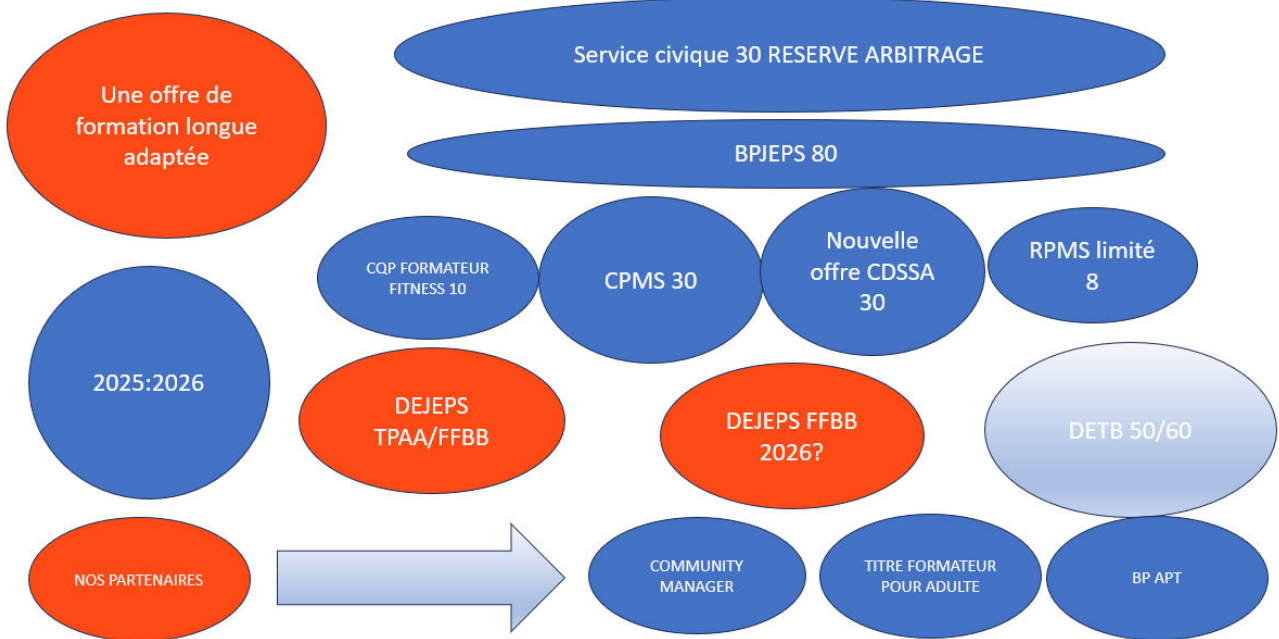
Une offre de formation longue adaptée

Service civique 30 RESERVE ARBITRAGE

BPJEPS 80

CQP FORMATEUR FITNESS 10

CPMS 30

Nouvelle offre CDSSA 30

RPMS limité 8

2025:2026

DEJEPS TPAA/FFBB

DEJEPS FFBB 2026?

DETB 50/60

NOS PARTENAIRES

COMMUNITY MANAGER

TITRE FORMATEUR POUR ADULTE

BP APT